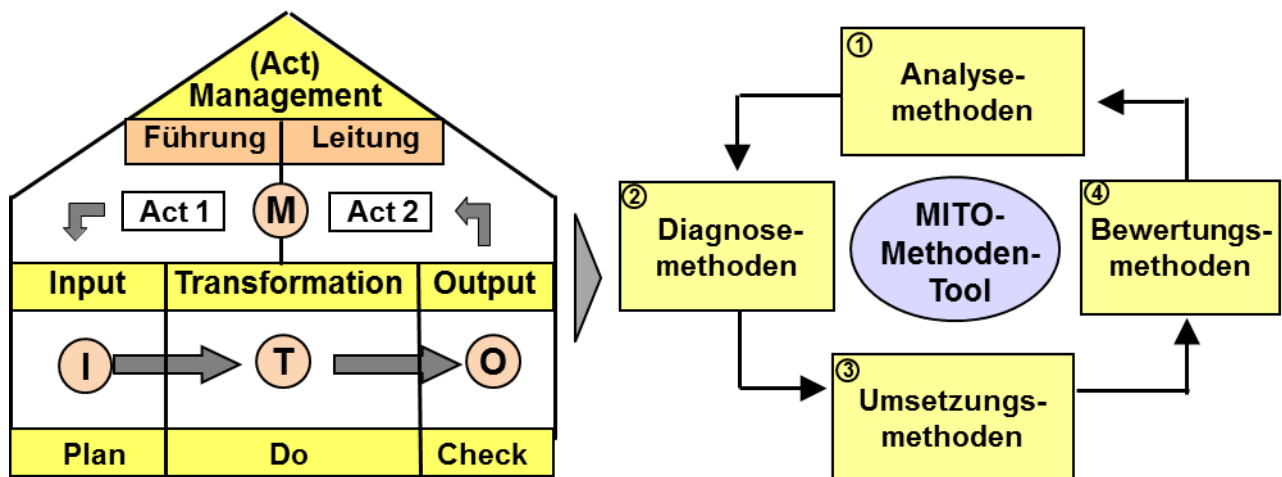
(Act)
Management

Führung | Leitung

Act 1 M Act 2

Input | Transformation | Output

I T O

Plan | Do | Check

① Analysemethoden

② Diagnosemethoden

MITO-Methoden-Tool

④ Bewertungsmethoden

③ Umsetzungsmethoden